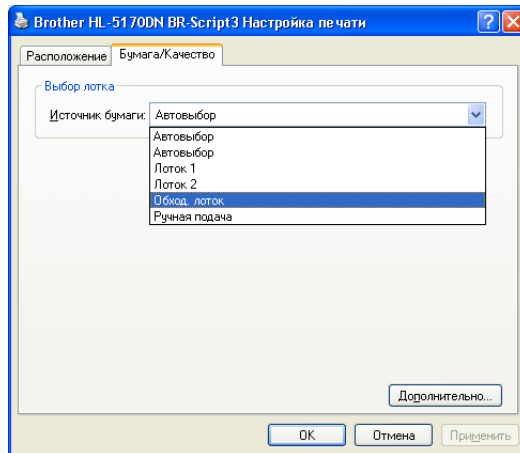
Brother HL-5170DN BR-Script3 Настройка печати

Расположение | Бумага/Качество

Выбор лотка

Источник бумаги: Автовыбор

Автовыбор
Автовыбор
Лоток 1
Лоток 2
Обход. лоток
Ручная подача

Дополнительно...

OK | Отмена | Применить